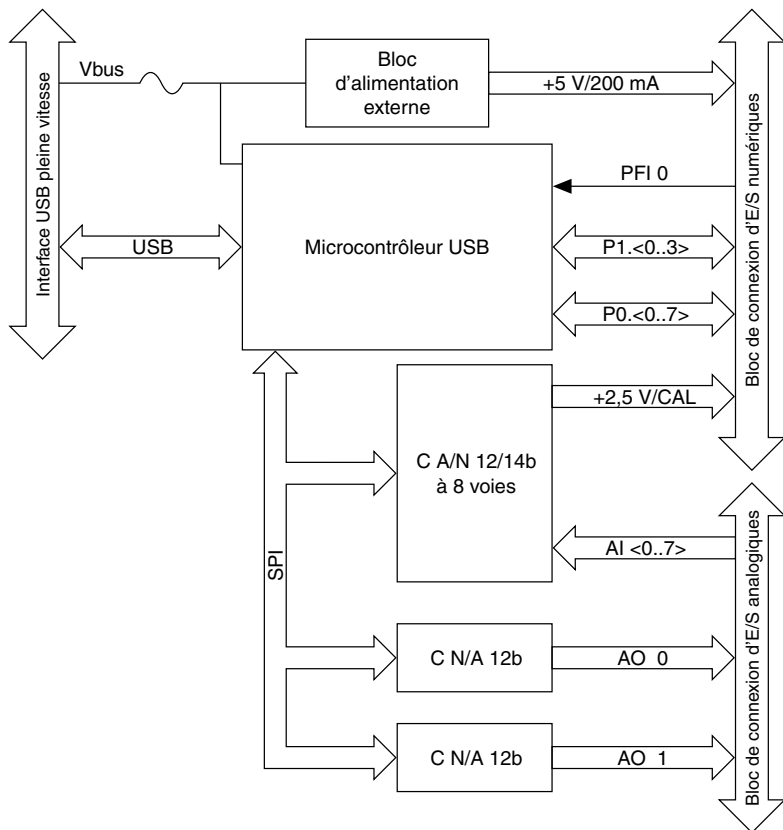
Interface USB pleine vitesse

Vbus

Bloc d'alimentation externe

+5 V/200 mA

Bloc de connexion d'E/S numériques

PFI 0

USB

Microcontrôleur USB

P1.<0..3>

P0.<0..7>

+2,5 V/CAL

C A/N 12/14b à 8 voies

SPI

AI <0..7>

Bloc de connexion d'E/S analogiques

C N/A 12b

AO 0

C N/A 12b

AO 1